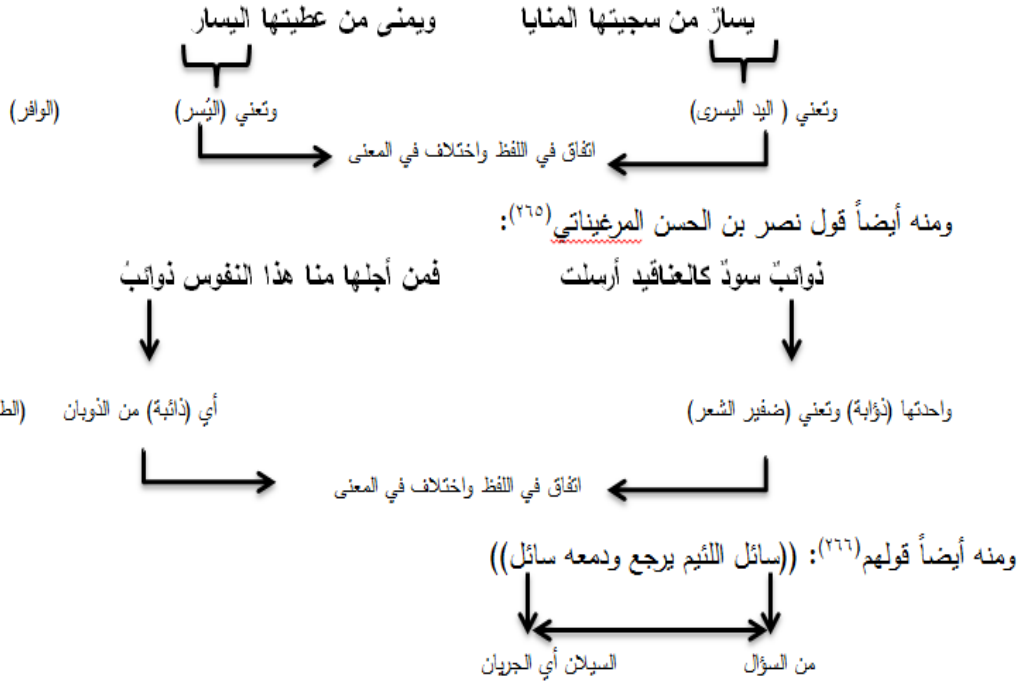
يسارٌ من سجيتها المنايا ويمنى من عطيتها اليسار

وتعني ( اليد اليسرى) وتعني (اليُسر) (الوافر)

اتفاق في اللفظ واختلاف في المعنى

ومنه أيضاً قول نصر بن الحسن المرغيناتي$^{(٢٦٥)}$:

ذوائبٌ سودٌ كالعناقيد أرسلت فمن أجلها منا هذا النفوس ذوائبُ

واحدتها (ذؤابة) وتعني (ضفير الشعر) أي (ذائبة) من الذوبان (الط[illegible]

اتفاق في اللفظ واختلاف في المعنى

ومنه أيضاً قولهم$^{(٢٦٦)}$: ((سائل اللئيم يرجع ودمعه سائل))

من السؤال السيلان أي الجريان